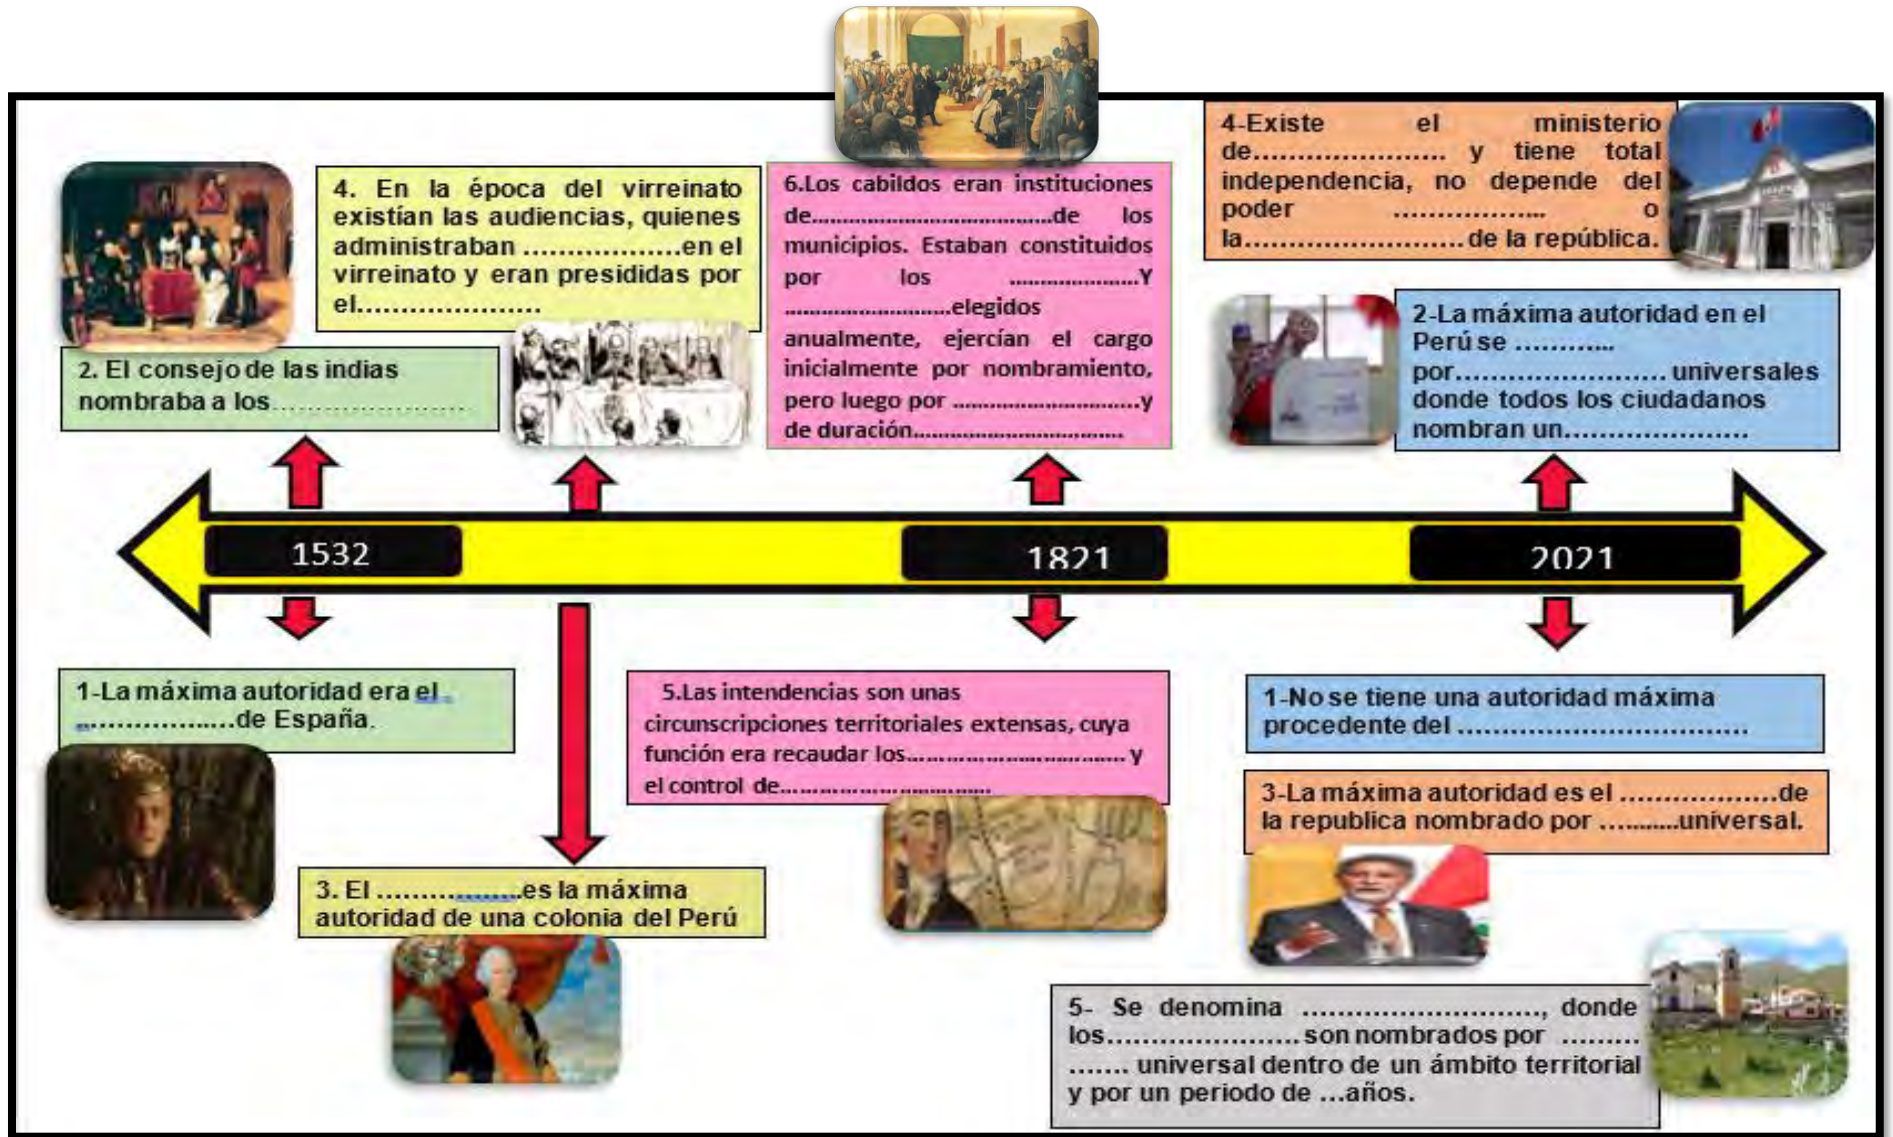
4. En la época del virreinato existían las audiencias, quienes administraban ..................en el virreinato y eran presididas por el.....................

6.Los cabildos eran instituciones de........................................de los municipios. Estaban constituidos por los ....................Y ..........................elegidos anualmente, ejercían el cargo inicialmente por nombramiento, pero luego por ............................y de duración................................

4-Existe el ministerio de..................... y tiene total independencia, no depende del poder ................. o la.........................de la república.

2. El consejo de las indias nombraba a los......................

2-La máxima autoridad en el Perú se ........... por........................universales donde todos los ciudadanos nombran un....................

1532

1821

2021

1-La máxima autoridad era el ..................de España.

5.Las intendencias son unas circunscripciones territoriales extensas, cuya función era recaudar los.................................. y el control de.................................

1-No se tiene una autoridad máxima procedente del ..............................

3-La máxima autoridad es el ..................de la republica nombrado por ..........universal.

3. El ....................es la máxima autoridad de una colonia del Perú

5- Se denomina ..........................., donde los......................son nombrados por ......... ....... universal dentro de un ámbito territorial y por un periodo de ...años.